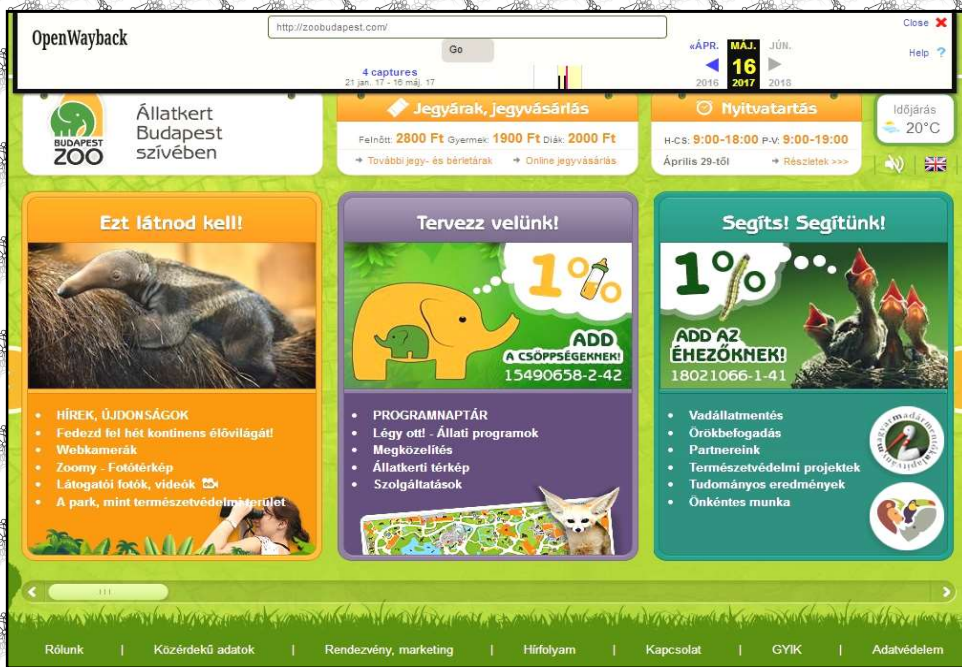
OpenWayback

http://zoobudapest.com/

Go

4 captures
21 jan. 17 - 16 máj. 17

«ÁPR. MÁJ. JÚN.
2016 16 2017 2018

Close
Help ?

BUDAPEST ZOO
Állatkert Budapest szívében

Jegyárak, jegyvásárlás
Felnőtt: 2800 Ft Gyermek: 1900 Ft Diák: 2000 Ft
További jegy- és bérlettárak
Online jegyvásárlás

Nyitvatartás
H-CS: 9:00-18:00 P-V: 9:00-19:00
Április 29-től
Részletek >>>

Időjárás
20°C

Ezt látnod kell!
• HÍREK, ÚJDONSÁGOK
• Fedezd fel hét kontinens élővilágát!
• Webkamerák
• Zoomy - Fotótérkép
• Látogatói fotók, videók
• A park, mint természetvédelmi terület

Tervezz velünk!
1%
ADD A CSÖPPSÉGEKNEK!
15490658-2-42
• PROGRAMNAPTÁR
• Légy ott! - Állati programok
• Megközelítés
• Állatkerti térkép
• Szolgáltatások

Segíts! Segítünk!
1%
ADD AZ ÉHEZŐKNEK!
18021066-1-41
• Vadállatmentés
• Örökbefogadás
• Partnereink
• Természetvédelmi projektek
• Tudományos eredmények
• Önkéntes munka

Rólunk | Közérdekű adatok | Rendezvény, marketing | Hírfolyam | Kapcsolat | GYIK | Adatvédelem